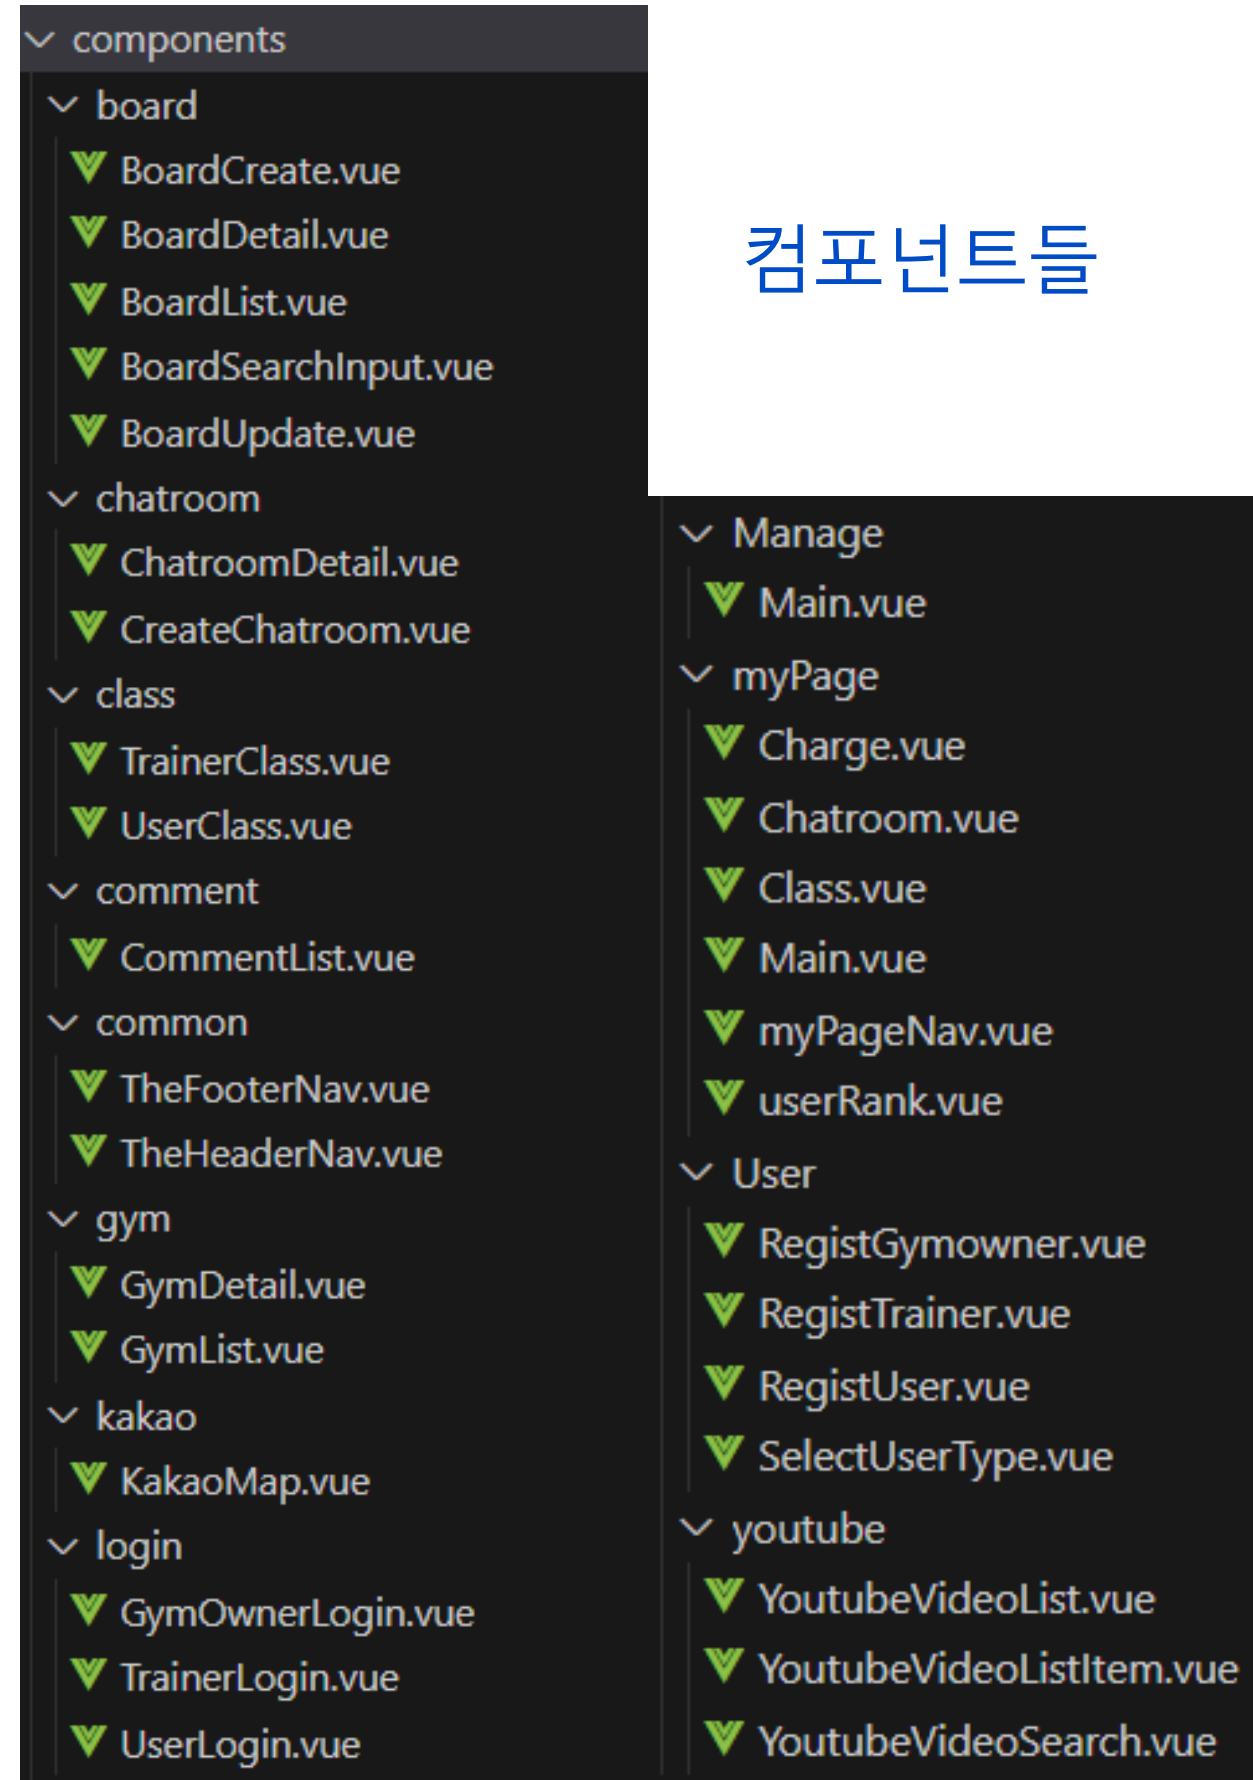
components
board
BoardCreate.vue
BoardDetail.vue
BoardList.vue
BoardSearchInput.vue
BoardUpdate.vue
chatroom
ChatroomDetail.vue
CreateChatroom.vue
class
TrainerClass.vue
UserClass.vue
comment
CommentList.vue
common
TheFooterNav.vue
TheHeaderNav.vue
gym
GymDetail.vue
GymList.vue
kakao
KakaoMap.vue
login
GymOwnerLogin.vue
TrainerLogin.vue
UserLogin.vue

컴포넌트들

Manage
Main.vue
myPage
Charge.vue
Chatroom.vue
Class.vue
Main.vue
myPageNav.vue
userRank.vue
User
RegistGymowner.vue
RegistTrainer.vue
RegistUser.vue
SelectUserType.vue
youtube
YoutubeVideoList.vue
YoutubeVideoListItem.vue
YoutubeVideoSearch.vue